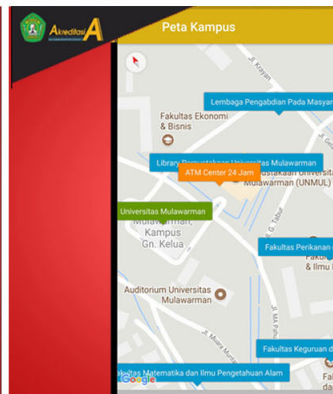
Akreditasi A

Peta Kampus

Lembaga Pengabdian Pada Masyar

Fakultas Ekonomi & Bisnis

Library Perpustakaan Universitas Mulawarman

ustakaan Universitas Mulawarman (UNMUL)

ATM Center 24 Jam

Universitas Mulawarman

Kampus Gn. Kelua

Fakultas Perikanan

& Ilmu

Auditorium Universitas Mulawarman

Fakultas Keguruan d

Fakultas Matematika dan Ilmu Pengetahuan Alam

Google